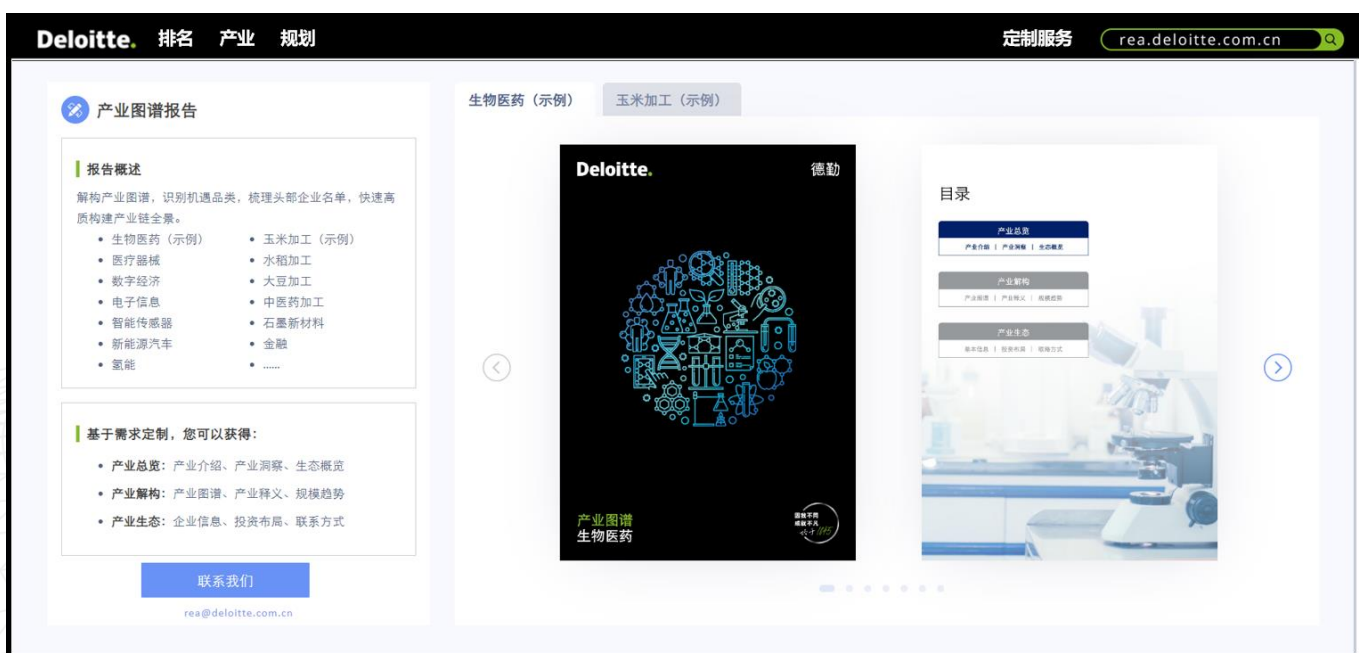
Deloitte. 排名 产业 规划

定制服务 rea.deloitte.com.cn

产业图谱报告

报告概述

解构产业图谱，识别机遇品类，梳理头部企业名单，快速高质构建产业链全景。

- 生物医药（示例）
- 玉米加工（示例）
- 医疗器械
- 水稻加工
- 数字经济
- 大豆加工
- 电子信息
- 中医药加工
- 智能传感器
- 石墨新材料
- 新能源汽车
- 金融
- 氢能
- ......

基于需求定制，您可以获得：

- 产业总览：产业介绍、产业洞察、生态概览
- 产业解构：产业图谱、产业释义、规模趋势
- 产业生态：企业信息、投资布局、联系方式

联系我们

rea@deloitte.com.cn

生物医药（示例） 玉米加工（示例）

Deloitte. 德勤

产业图谱
生物医药

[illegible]

目录

产业总览
产业介绍 | 产业洞察 | 生态概览

产业解构
产业图谱 | 产业释义 | 规模趋势

产业生态
基本信息 | 投资布局 | 联系方式